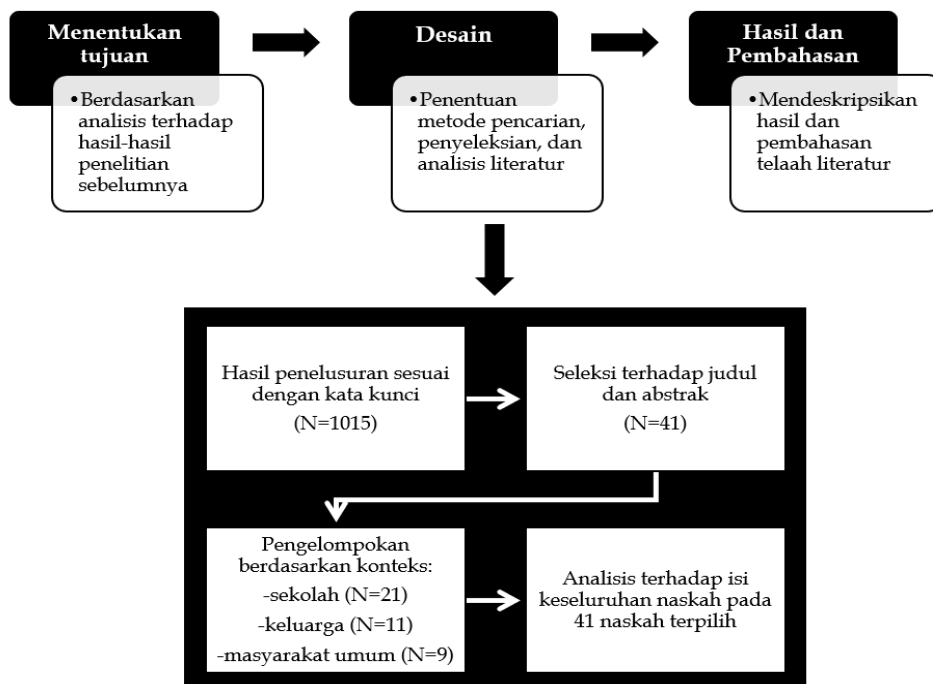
Menentukan tujuan

• Berdasarkan analisis terhadap hasil-hasil penelitian sebelumnya

Desain

• Penentuan metode pencarian, penyeleksian, dan analisis literatur

Hasil dan Pembahasan

• Mendeskripsikan hasil dan pembahasan telaah literatur

Hasil penelusuran sesuai dengan kata kunci (N=1015)

Seleksi terhadap judul dan abstrak (N=41)

Pengelompokan berdasarkan konteks:
-sekolah (N=21)
-keluarga (N=11)
-masyarakat umum (N=9)

Analisis terhadap isi keseluruhan naskah pada 41 naskah terpilih